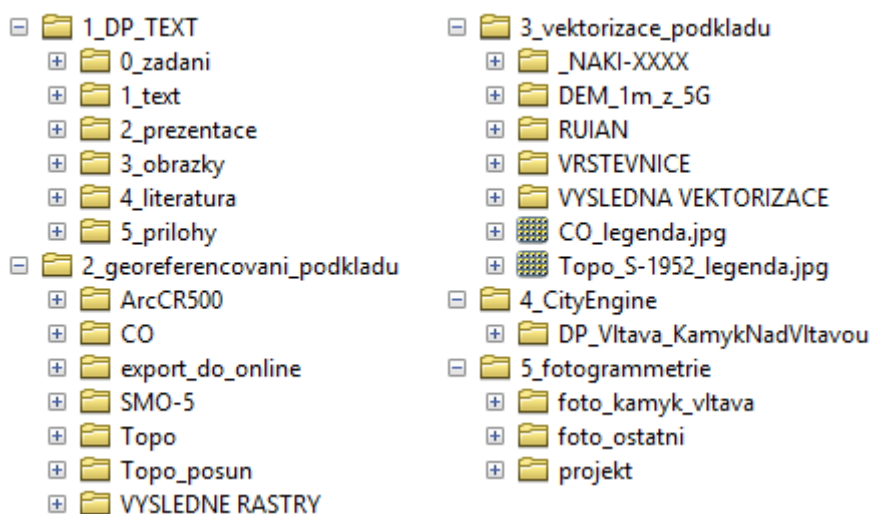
1_DP_TEXT
0_zadani
1_text
2_prezentace
3_obrazky
4_literatura
5_prilohy
2_georeferencovani_podkladu
ArcCR500
CO
export_do_online
SMO-5
Topo
Topo_posun
VYSLEDNE RASTRY

3_vektorizace_podkladu
_NAKI-XXXX
DEM_1m_z_5G
RUIAN
VRSTEVNICE
VYSLEDNA VEKTORIZACE
CO_legenda.jpg
Topo_S-1952_legenda.jpg
4_CityEngine
DP_Vltava_KamykNadVltavou
5_fotogrammetrie
foto_kamyk_vltava
foto_ostatni
projekt